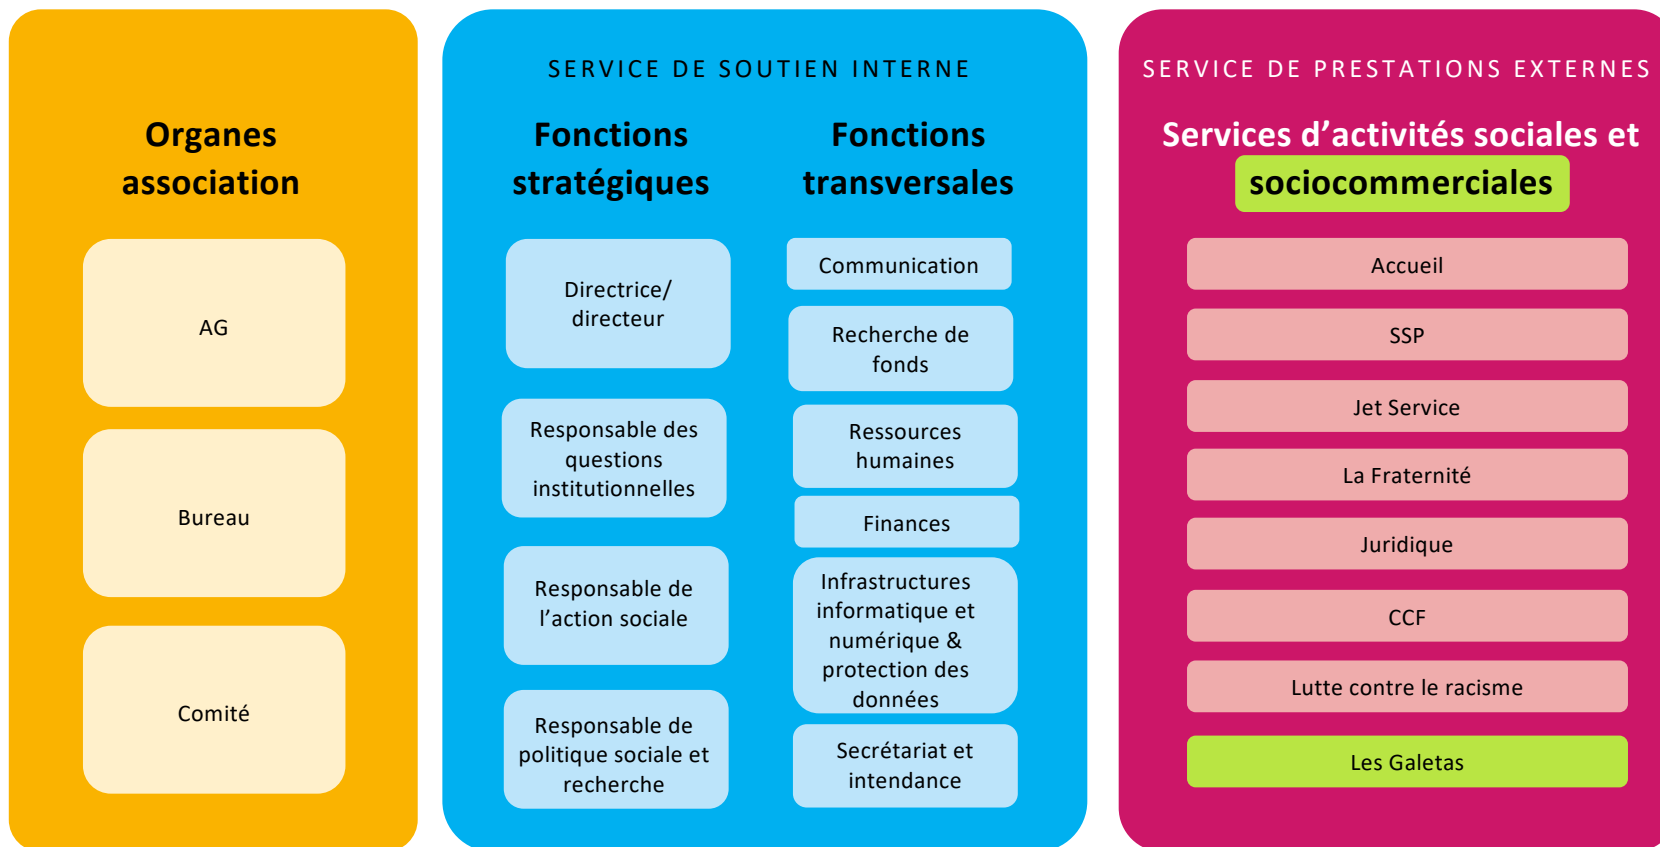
Organes association

AG

Bureau

Comité

SERVICE DE SOUTIEN INTERNE

Fonctions stratégiques

Directrice/ directeur

Responsable des questions institutionnelles

Responsable de l’action sociale

Responsable de politique sociale et recherche

Fonctions transversales

Communication

Recherche de fonds

Ressources humaines

Finances

Infrastructures informatique et numérique & protection des données

Secrétariat et intendance

SERVICE DE PRESTATIONS EXTERNES

Services d’activités sociales et sociocommerciales

Accueil

SSP

Jet Service

La Fraternité

Juridique

CCF

Lutte contre le racisme

Les Galetas